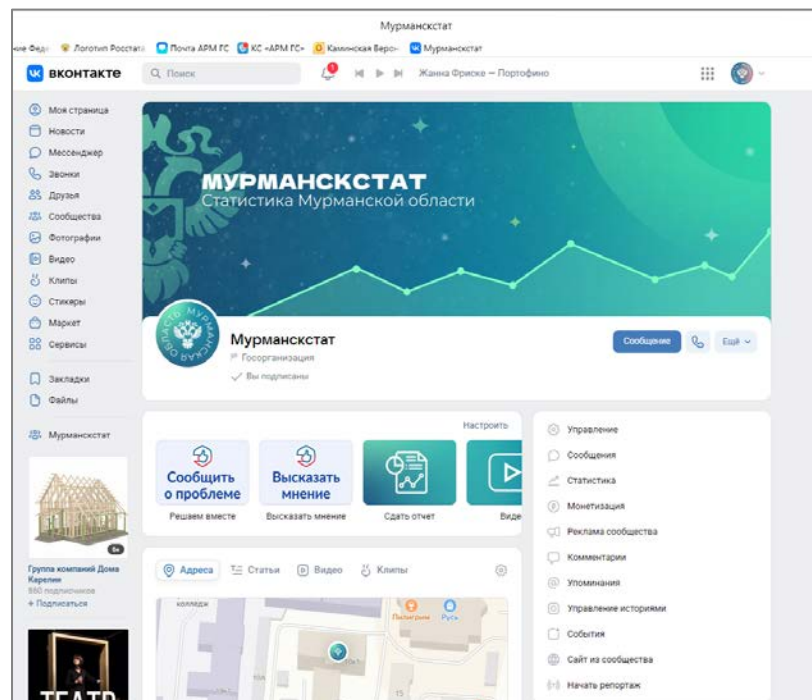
Мурманскстат

ие Феде · Логотип Росстата · Почта АРМ ГС · КС «АРМ ГС» · Каминская Веро · Мурманскстат

вконтакте · Поиск · 1 · Жанна Фриске — Портофино

Моя страница
Новости
Мессенджер
Звонки
Друзья
Сообщества
Фотографии
Видео
Клипы
Стикеры
Маркет
Сервисы
Закладки
Файлы
Мурманскстат

6м

Группа компаний Дома Карелии
880 подписчиков
+ Подписаться

ТЕАТР

МУРМАНСКСТАТ
Статистика Мурманской области

МУРМАНСК ОБЛАСТЬ

Мурманскстат
Госорганизация
Вы подписаны

Сообщение
Ещё

Настроить

Сообщить о проблеме
Решаем вместе

Высказать мнение
Высказать мнение

Сдать отчет

Виде

Адреса · Статьи · Видео · Клипы

колледж
Пилигрим
Русь
15

Управление
Сообщения
Статистика
Монетизация
Реклама сообщества
Комментарии
Упоминания
Управление историями
События
Сайт из сообщества
Начать репортаж